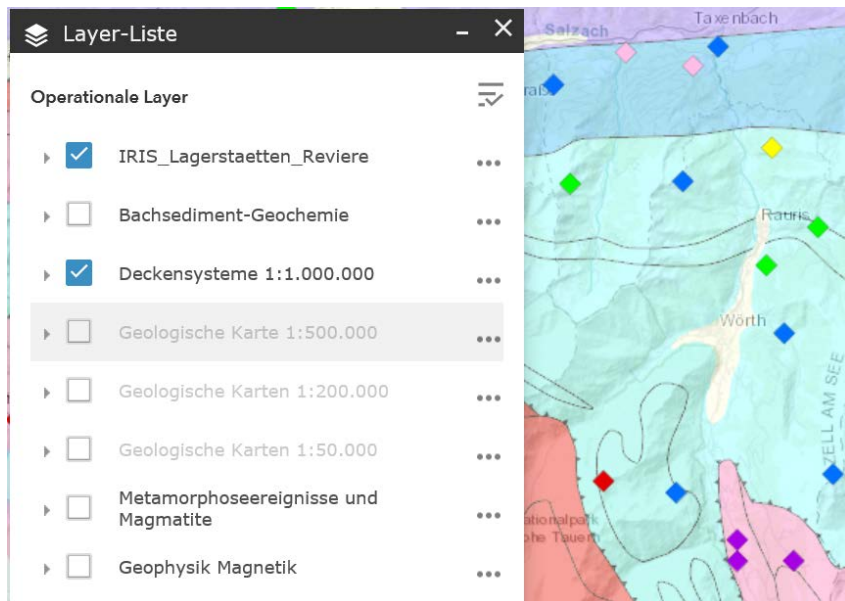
Layer-Liste

Operationale Layer

IRIS_Lagerstaetten_Reviere

Bachsediment-Geochemie

Deckensysteme 1:1.000.000

Geologische Karte 1:500.000

Geologische Karten 1:200.000

Geologische Karten 1:50.000

Metamorphoseereignisse und Magmatite

Geophysik Magnetik

Salzach

Taxenbach

Rauris

Wörth

ZELL AM SEE

ationalpark
he Tauern